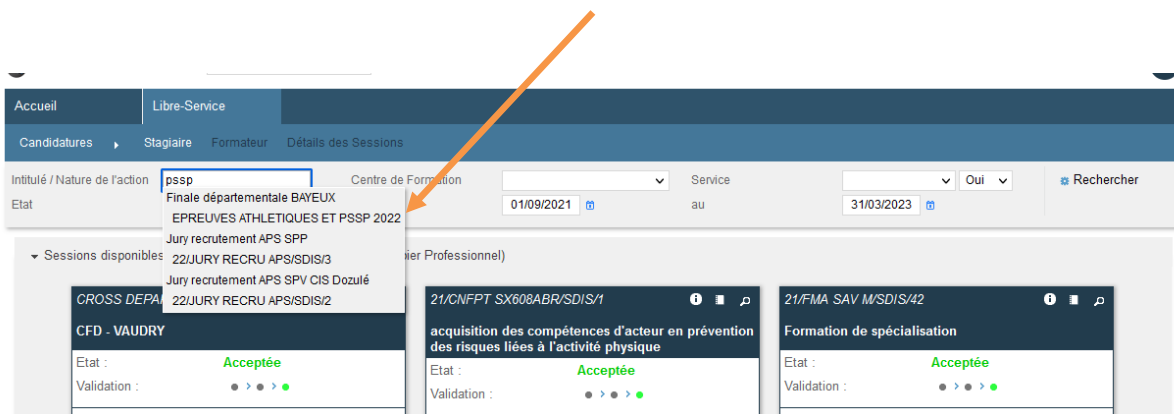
Accueil
Libre-Service
Candidatures
Stagiaire
Formateur
Détails des Sessions
Intitulé / Nature de l'action
pssp
Centre de Formation
Service
Oui
Rechercher
Etat
01/09/2021
au
31/03/2023
Finale départementale BAYEUX
EPREUVES ATHLETIQUES ET PSSP 2022
Jury recrutement APS SPP
22/JURY RECRU APS/SDIS/3
Jury recrutement APS SPV CIS Dozulé
22/JURY RECRU APS/SDIS/2
Sessions disponibles
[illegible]pier Professionnel)
CROSS DEPA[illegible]
CFD - VAUDRY
Etat :
Acceptée
Validation :
21/CNFPT SX608ABR/SDIS/1
acquisition des compétences d'acteur en prévention des risques liées à l'activité physique
Etat :
Acceptée
Validation :
21/FMA SAV M/SDIS/42
Formation de spécialisation
Etat :
Acceptée
Validation :